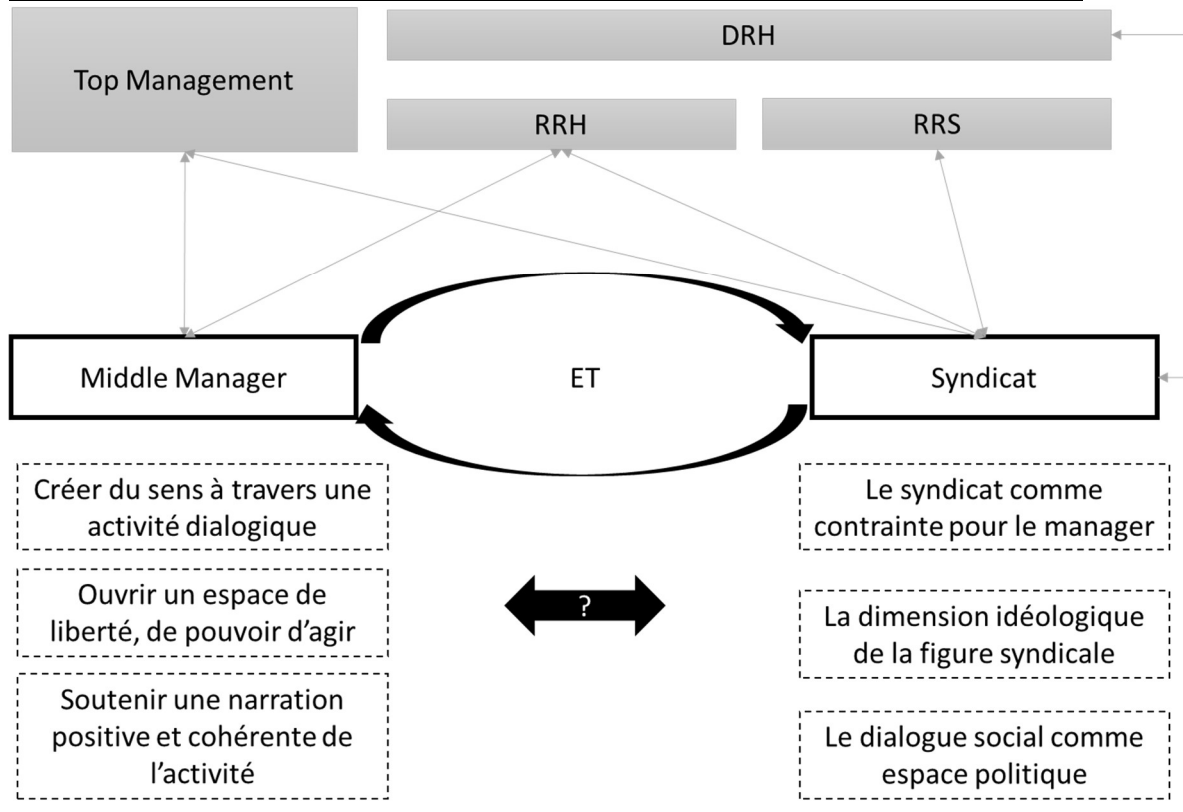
Top Management

DRH

RRH

RRS

Middle Manager

ET

Syndicat

Créer du sens à travers une activité dialogique

Ouvrir un espace de liberté, de pouvoir d'agir

Soutenir une narration positive et cohérente de l'activité

?

Le syndicat comme contrainte pour le manager

La dimension idéologique de la figure syndicale

Le dialogue social comme espace politique